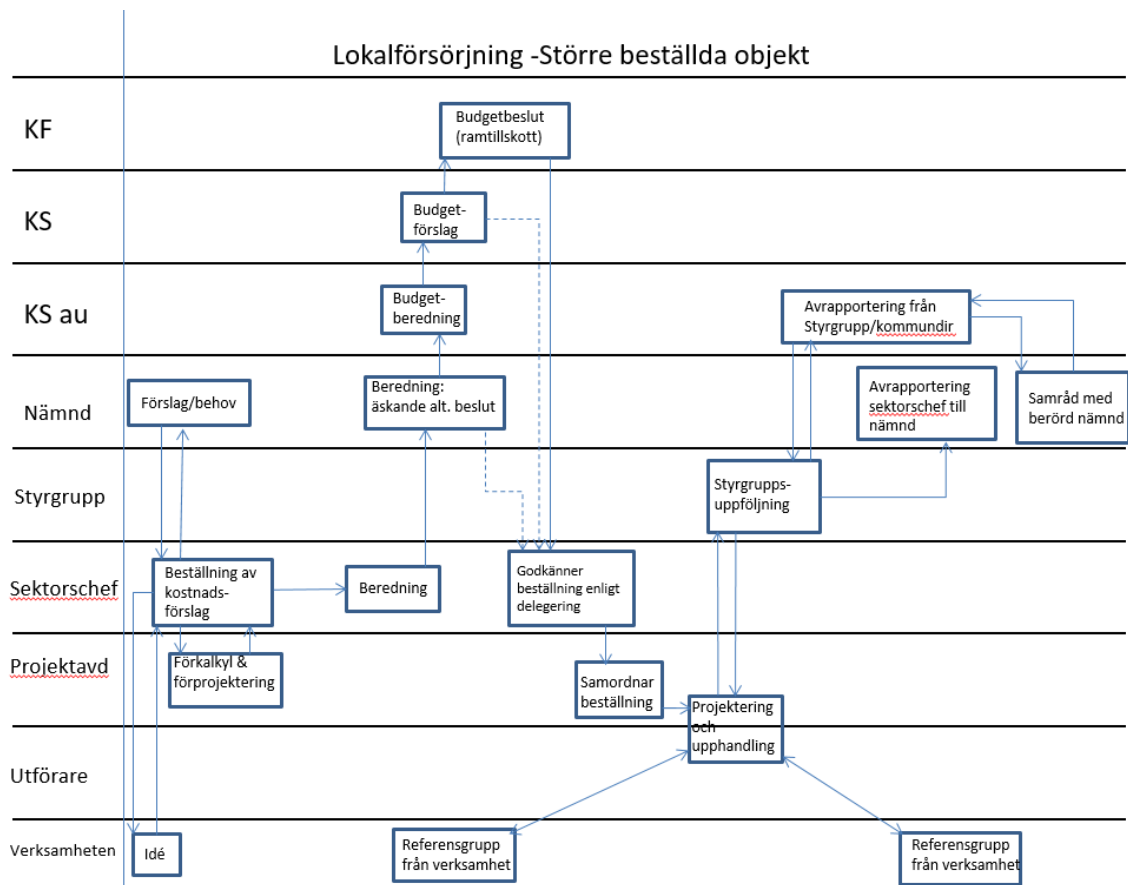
Lokalförsörjning -Större beställda objekt

KF

Budgetbeslut (ramtillskott)

KS

Budgetförslag

KS au

Budgetberedning

Avrapportering från Styrgrupp/kommundir

Nämnd

Förslag/behov

Beredning: äskande alt. beslut

Avrapportering sektorschef till nämnd

Samråd med berörd nämnd

Styrgrupp

Styrgruppsuppföljning

Sektorschef

Beställning av kostnadsförslag

Beredning

Godkänner beställning enligt delegering

Projektavd

Förkalkyl & förprojektering

Samordnar beställning

Projektering och upphandling

Utförare

Verksamheten

Idé

Referensgrupp från verksamhet

Referensgrupp från verksamhet